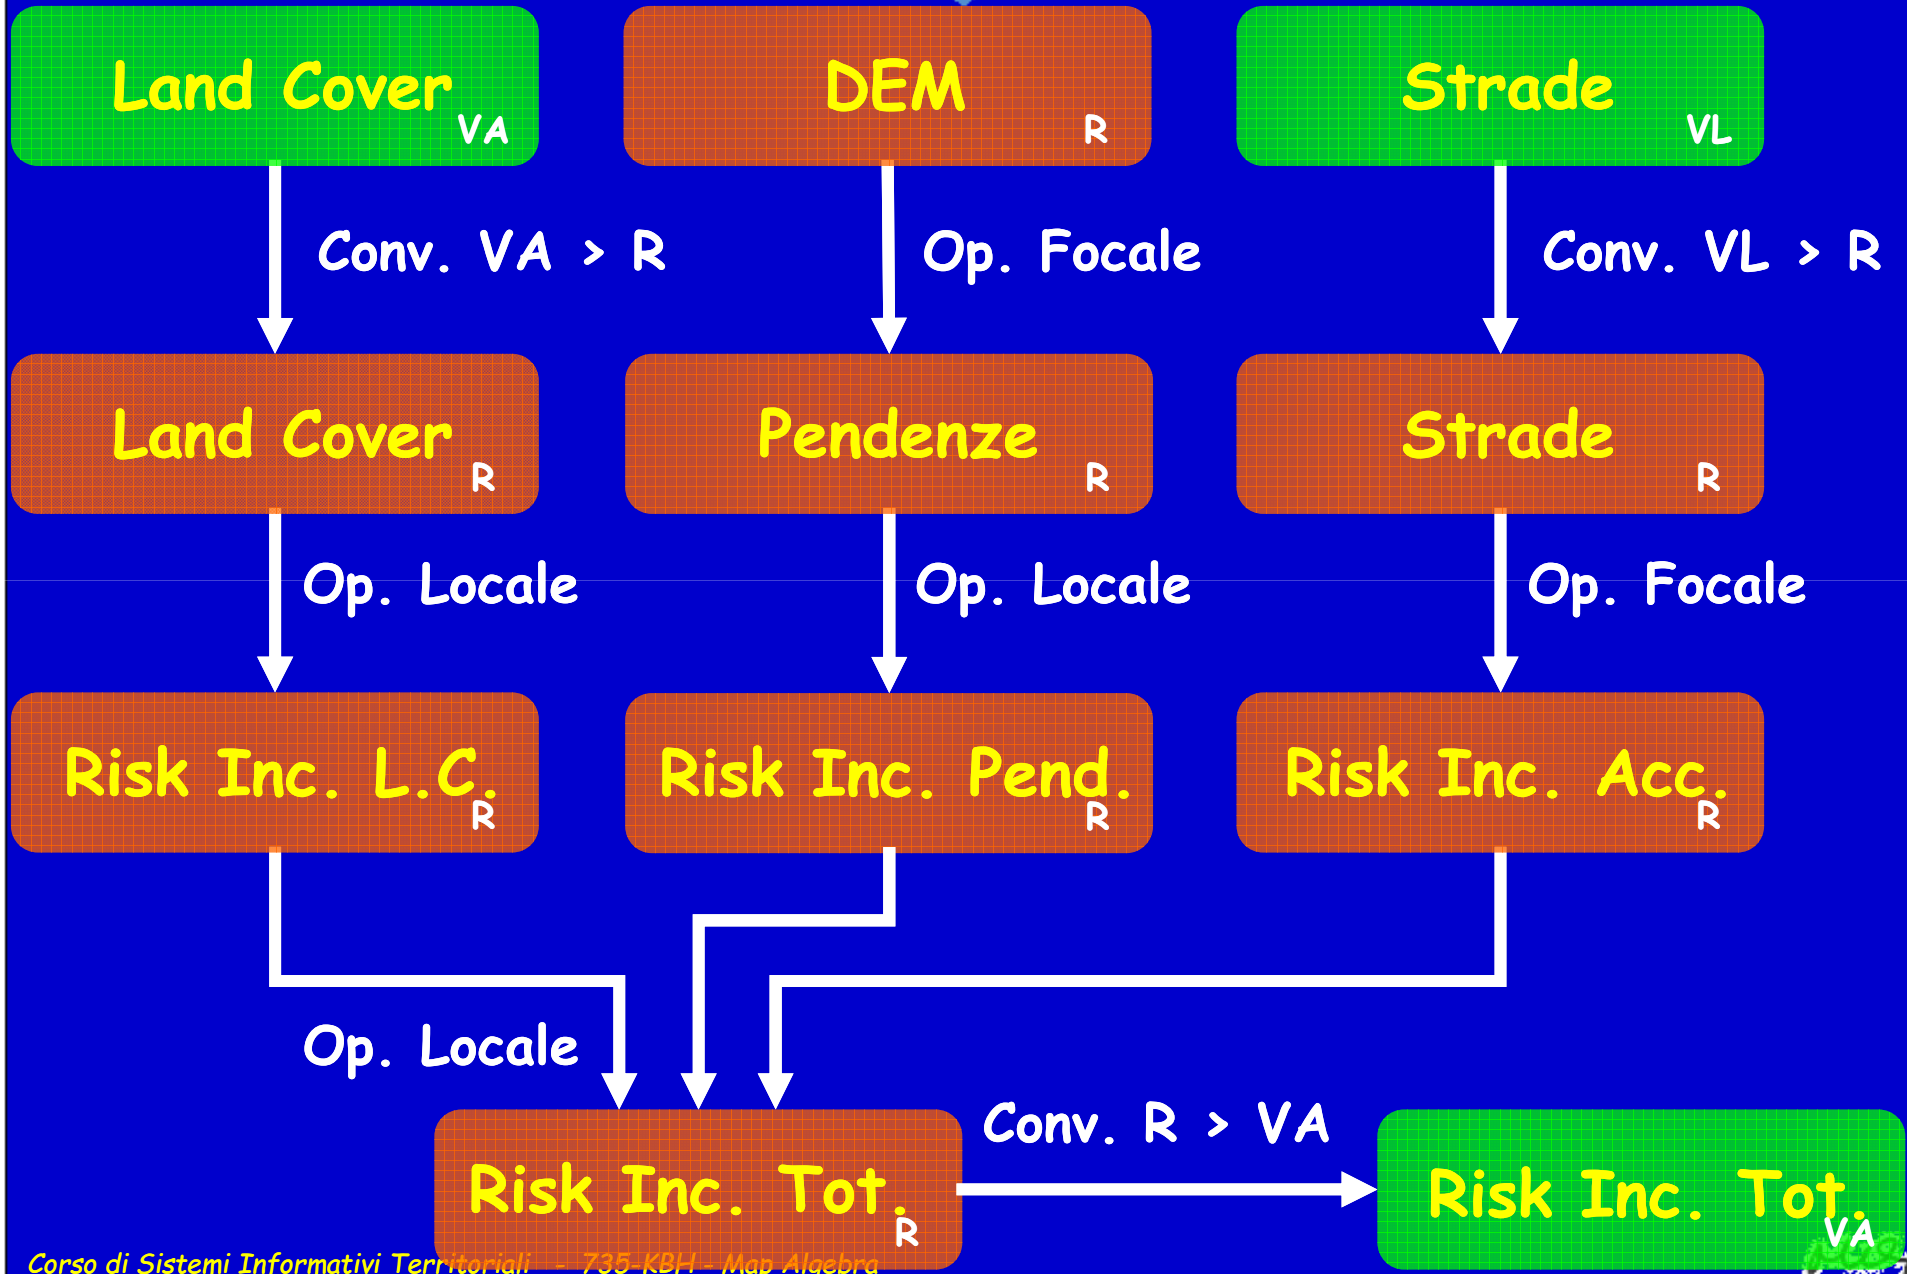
Land Cover VA

DEM R

Strade VL

Conv. VA > R

Op. Focale

Conv. VL > R

Land Cover R

Pendenze R

Strade R

Op. Locale

Op. Locale

Op. Focale

Risk Inc. L.C. R

Risk Inc. Pend. R

Risk Inc. Acc. R

Op. Locale

Conv. R > VA

Risk Inc. Tot. R

Risk Inc. Tot. VA

Corso di Sistemi Informativi Territoriali - 735-KBH - Map Algebra